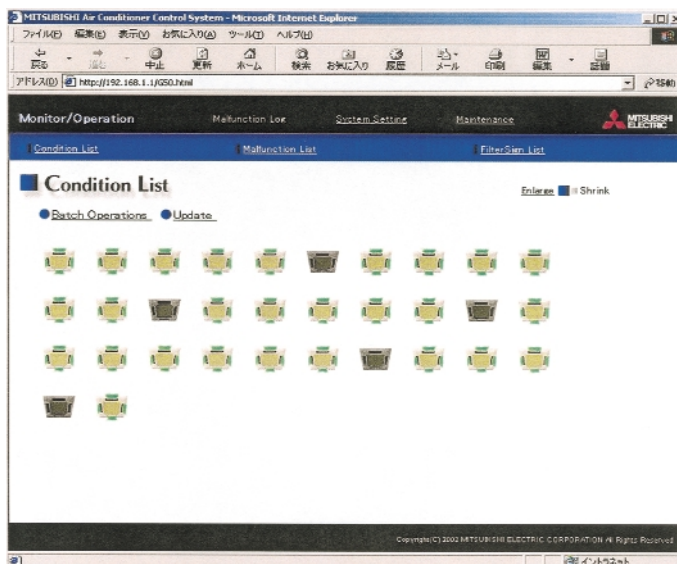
MITSUBISHI Air Conditioner Control System - Microsoft Internet Explorer

ファイル(F) 編集(E) 表示(V) お気に入り(A) ツール(T) ヘルプ(H)

戻る 進む 中止 更新 ホーム 検索 お気に入り 履歴 メール 印刷 編集 詳細

アドレス(D) http://192.168.1.1/G50.html

移動

Monitor/Operation Malfunction Log System Setting Maintenance

MITSUBISHI ELECTRIC

Condition List Malfunction List FilterSign List

Condition List

Enlarge Shrink

Batch Operations Update

Copyright(C) 2002 MITSUBISHI ELECTRIC CORPORATION All Rights Reserved

イントラネット